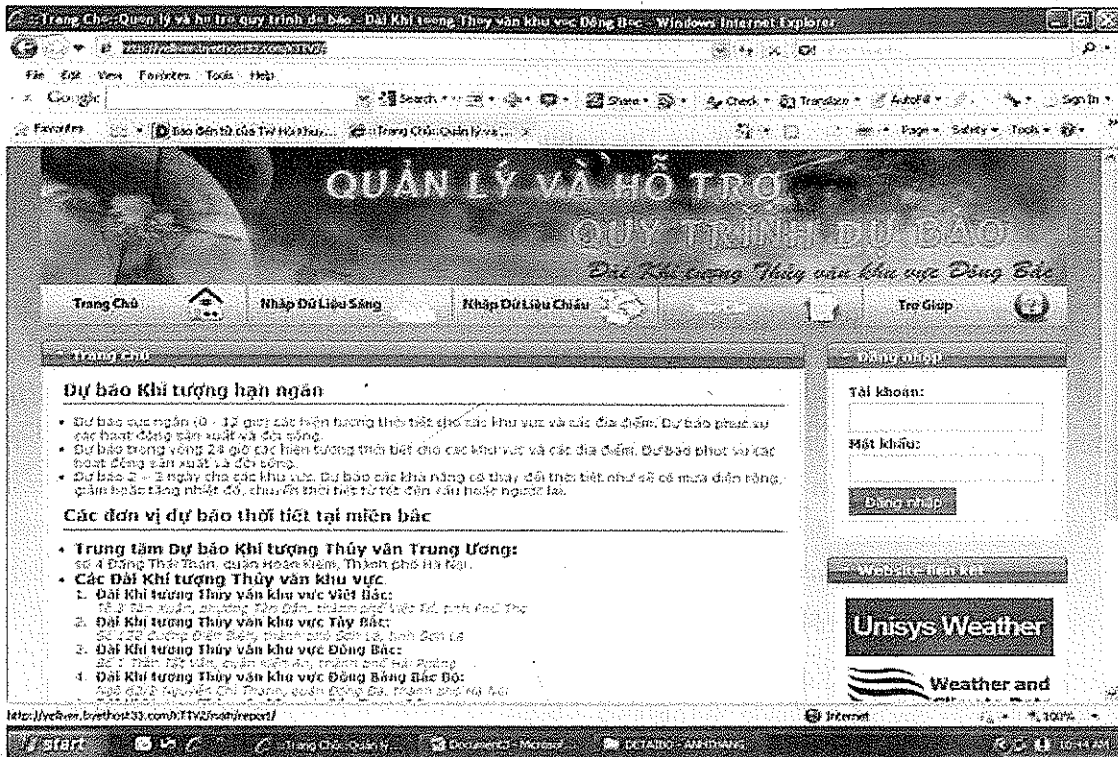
Trang Chủ-Quản lý và hỗ trợ quy trình dự báo - Đài Khí tượng Thủy văn khu vực Đông Bắc - Windows Internet Explorer

File Edit View Favorites Tools Help

Google

Search Share Check Translate AutoFill Sign In

Favorites

Báo Điện tử của TW Hội Thuy... Trang Chủ-Quản lý và...

Page Safety Tools

QUẢN LÝ VÀ HỖ TRỢ

QUY TRÌNH DỰ BÁO

Đài Khí tượng Thủy văn khu vực Đông Bắc

Trang Chủ | Nhập Dữ Liệu Sáng | Nhập Dữ Liệu Chiều | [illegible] | Trợ Giúp

Trang Chủ

Dự báo Khí tượng hạn ngắn

• Dự báo cực ngắn (0 - 12 giờ) các hiện tượng thời tiết cho các khu vực và các địa điểm. Dự báo phục vụ các hoạt động sản xuất và đời sống.
• Dự báo trong vòng 24 giờ các hiện tượng thời tiết cho các khu vực và các địa điểm. Dự báo phục vụ các hoạt động sản xuất và đời sống.
• Dự báo 2 – 3 ngày cho các khu vực. Dự báo các khả năng có thay đổi thời tiết như sẽ có mưa diện rộng, giảm hoặc tăng nhiệt độ, chuyển thời tiết từ tốt đến xấu hoặc ngược lại.

Các đơn vị dự báo thời tiết tại miền bắc

• Trung tâm Dự báo Khí tượng Thủy văn Trung Ương:
số 4 Đặng Thái Thân, quận Hoàn Kiếm, Thành phố Hà Nội.
• Các Đài Khí tượng Thủy văn khu vực.
1. Đài Khí tượng Thủy văn khu vực Việt Bắc:
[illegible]
2. Đài Khí tượng Thủy văn khu vực Tây Bắc:
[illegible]
3. Đài Khí tượng Thủy văn khu vực Đông Bắc:
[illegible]
4. Đài Khí tượng Thủy văn khu vực Đồng Bằng Bắc Bộ:
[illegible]

Đăng nhập

Tài khoản:

Mật khẩu:

Đăng nhập

Website liên kết

Unisys Weather

Weather and

http://vcher.tvethost33.com/KTTV2/mainreport/

Internet

100%

start

Trang Chủ-Quản lý...

Document3 - Microsof...

DCTAIBO - ANHTHANG

10:44 AM